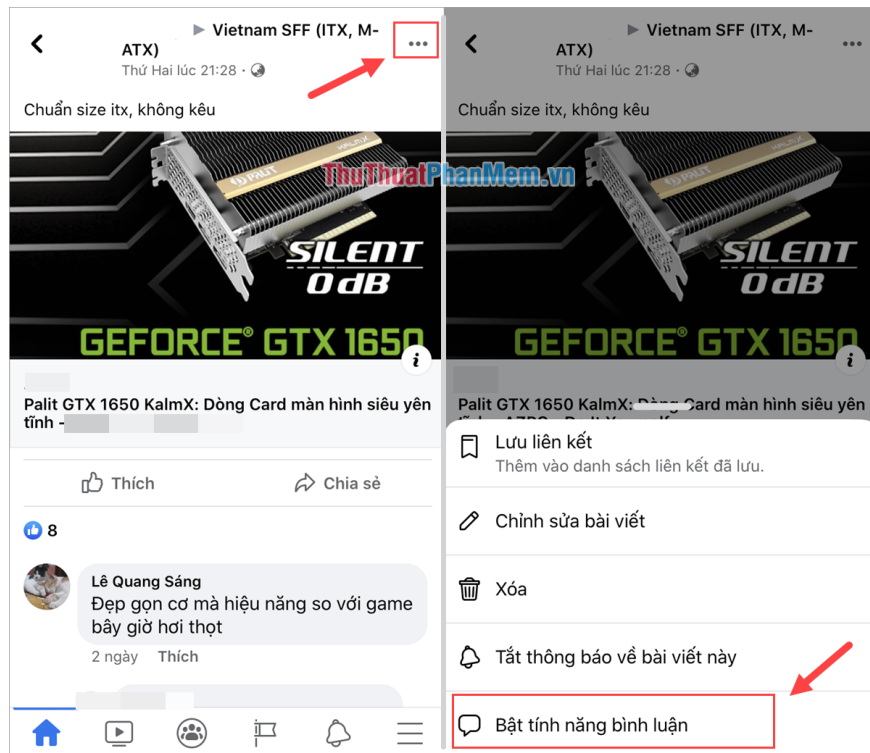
▶ Vietnam SFF (ITX, M-ATX)
Thứ Hai lúc 21:28 ·

Chuẩn size itx, không kêu

PALIT

SILENT
0 dB

GEFORCE® GTX 1650

i

Palit GTX 1650 KalmX: Dòng Card màn hình siêu yên tĩnh - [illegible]

Thích
Chia sẻ

8

Lê Quang Sáng
Đẹp gọn cơ mà hiệu năng so với game bây giờ hơi thọt
2 ngày Thích

▶ Vietnam SFF (ITX, M-ATX)
Thứ Hai lúc 21:28 ·

Chuẩn size itx, không kêu

ThuThuatPhanMem.vn

SILENT
0 dB

GEFORCE® GTX 1650

i

Palit GTX 1650 KalmX: Dòng Card màn hình siêu yên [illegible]

Lưu liên kết
Thêm vào danh sách liên kết đã lưu.

Chỉnh sửa bài viết

Xóa

Tắt thông báo về bài viết này

Bật tính năng bình luận